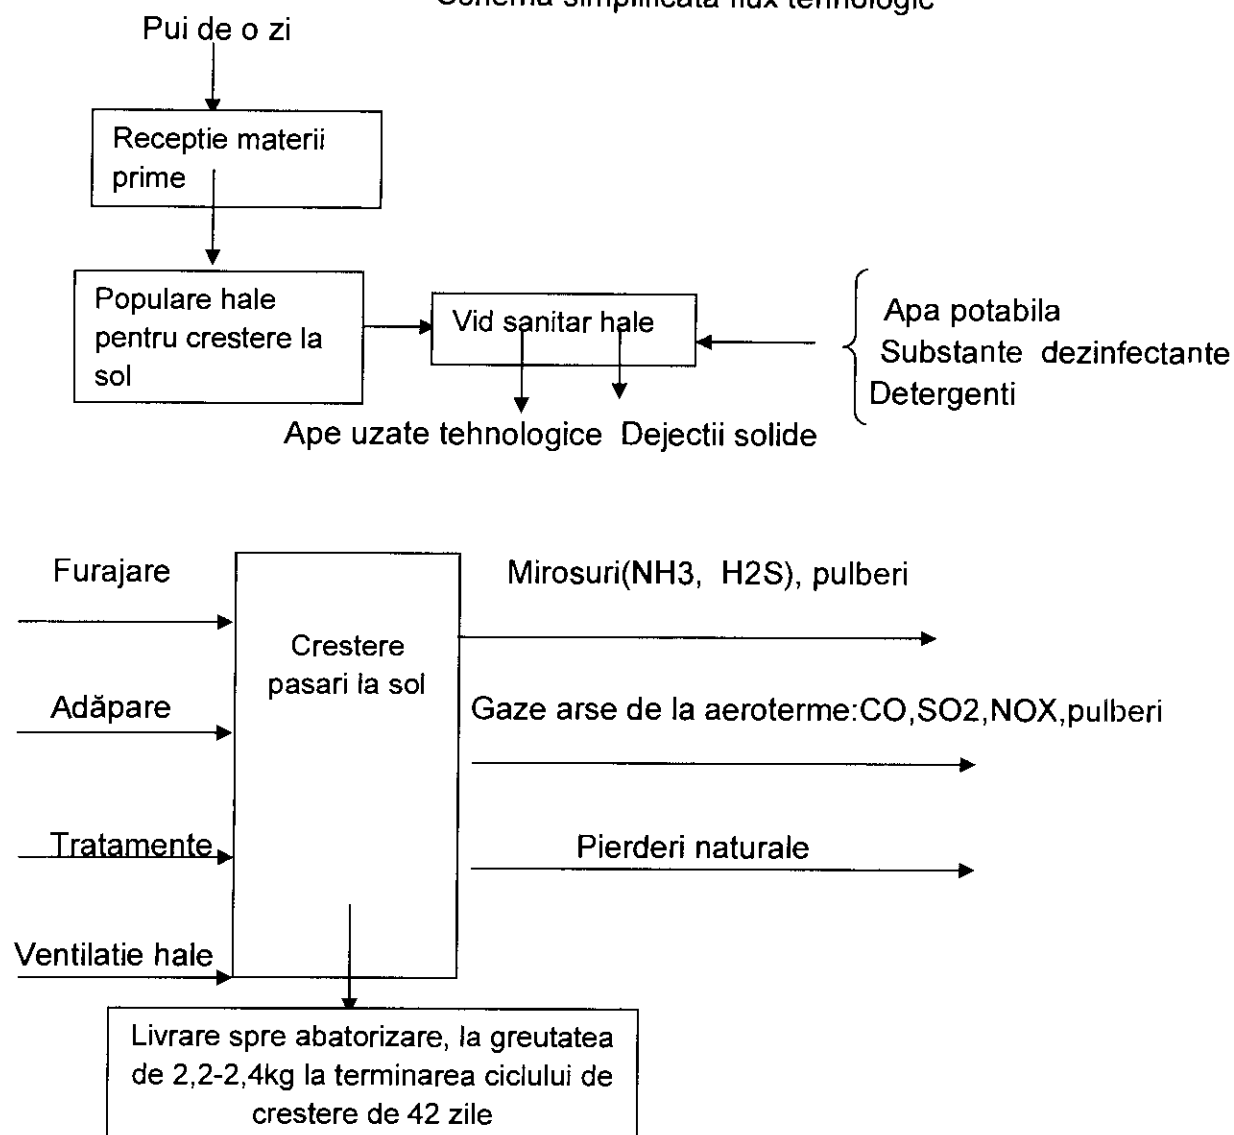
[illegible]

Pui de o zi

Receptie materii prime

Populare hale pentru crestere la sol

Vid sanitar hale

Apa potabila
Substante dezinfectante
Detergenti

Ape uzate tehnologice Dejectii solide

Furajare

Adăpare

Tratamente

Ventilatie hale

Crestere pasari la sol

Mirosuri(NH3, H2S), pulberi

Gaze arse de la aeroterme:CO,SO2,NOX,pulberi

Pierderi naturale

Livrare spre abatorizare, la greutatea de 2,2-2,4kg la terminarea ciclului de crestere de 42 zile